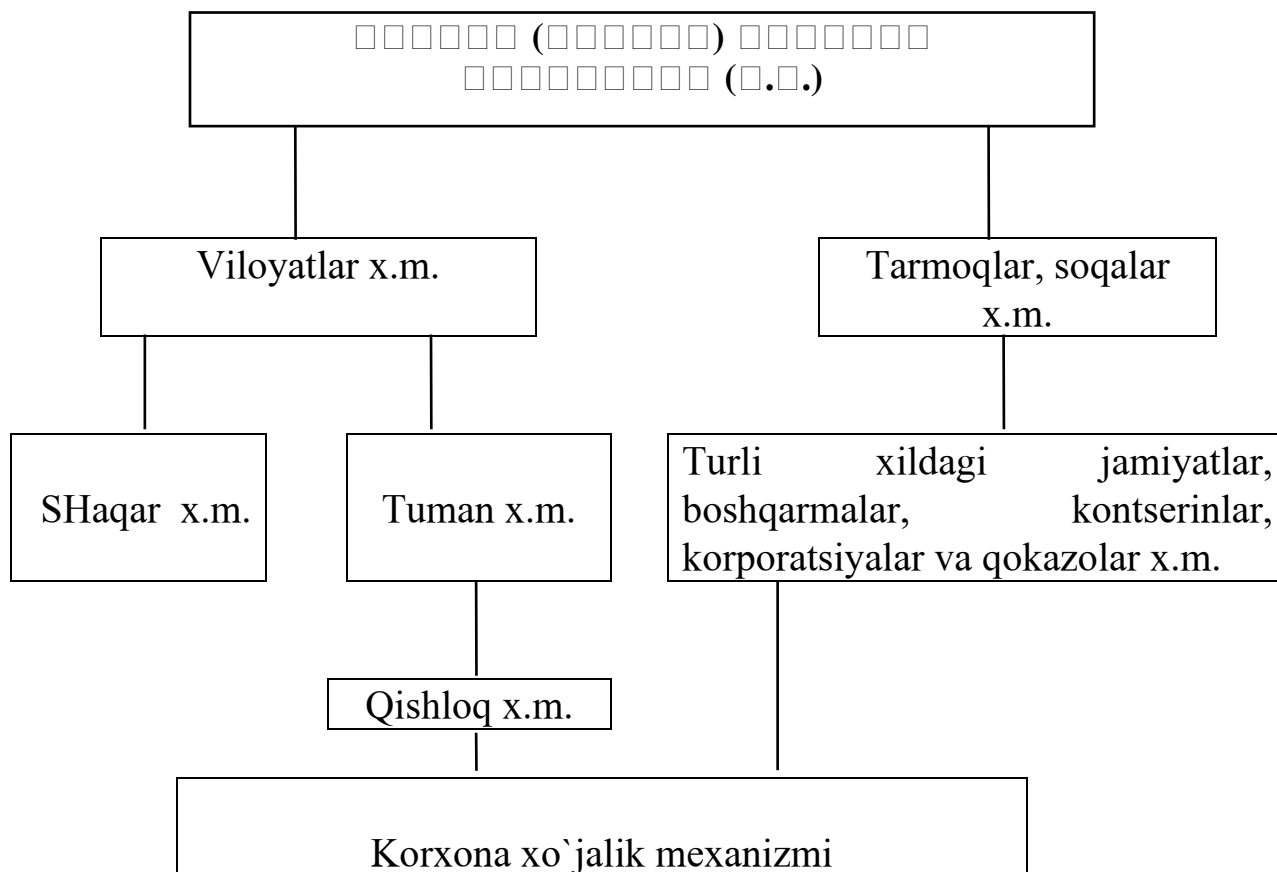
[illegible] ([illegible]) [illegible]
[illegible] ([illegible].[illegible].)

Viloyatlar x.m.

Tarmoqlar, soqalar x.m.

SHaqar x.m.

Tuman x.m.

Turli xildagi jamiyatlar, boshqarmalar, kontserinlar, korporatsiyalar va qokazolar x.m.

Qishloq x.m.

Korxona xo`jalik mexanizmi